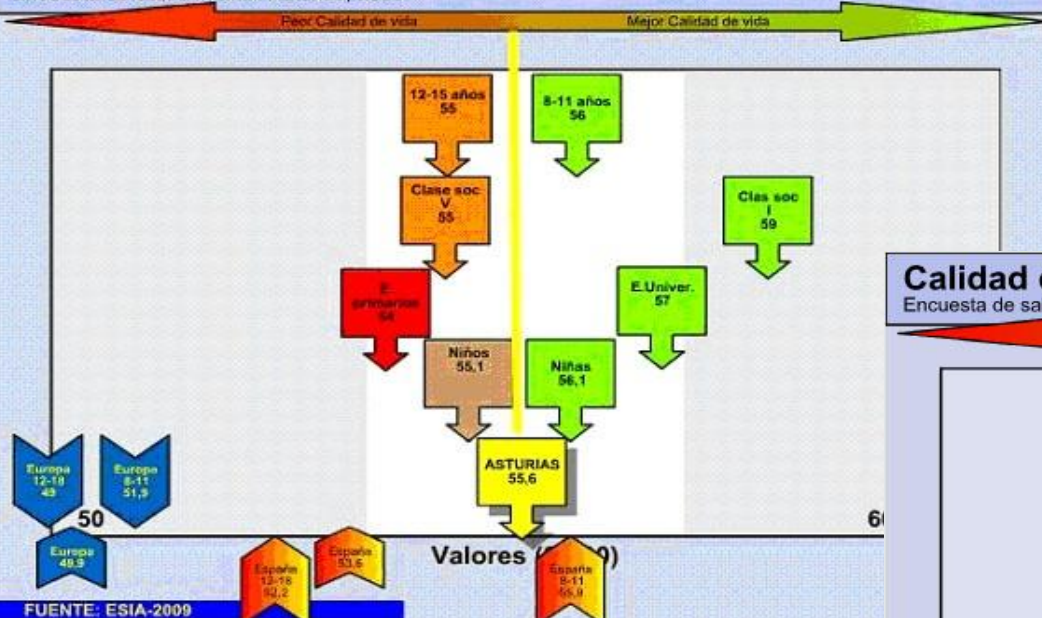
Peor Calidad de vida

Mejor Calidad de vida

12-15 años
55

8-11 años
56

Clase soc
V
55

Clas soc
I
59

E. primarios
54

E.Univer.
57

Niños
55,1

Niñas
56,1

ASTURIAS
55,6

Europa
12-18
49

Europa
8-11
51,9

Europa
49,9

50

6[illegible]

Valores ([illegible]9)

España
12-18
52,2

España
53,6

España
8-11
55,9

Calidad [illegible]
Encuesta de sa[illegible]

FUENTE: ESIA-2009